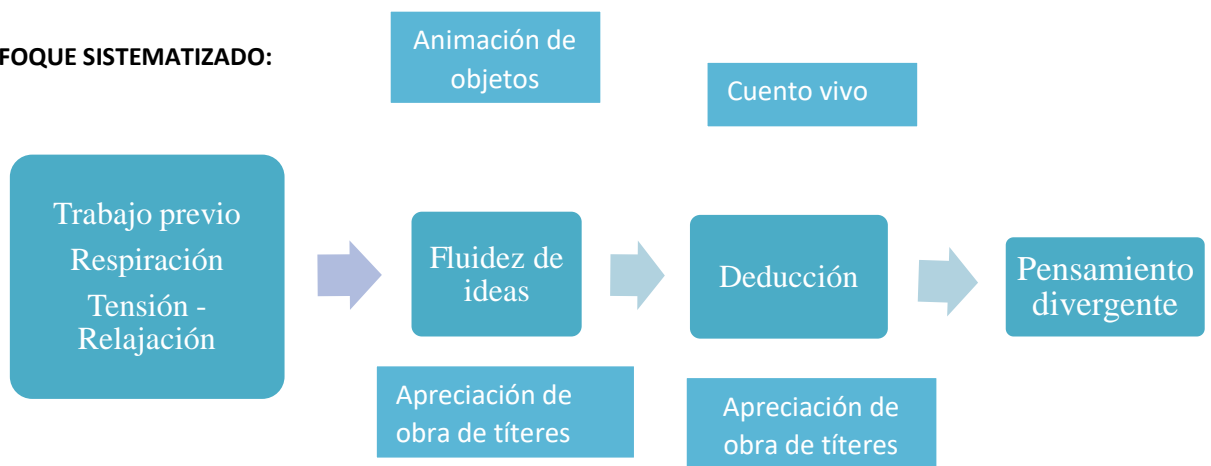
FOQUE SISTEMATIZADO:

Animación de objetos

Cuento vivo

Trabajo previo
Respiración
Tensión - Relajación

Fluidez de ideas

Deducción

Pensamiento divergente

Apreciación de obra de títeres

Apreciación de obra de títeres